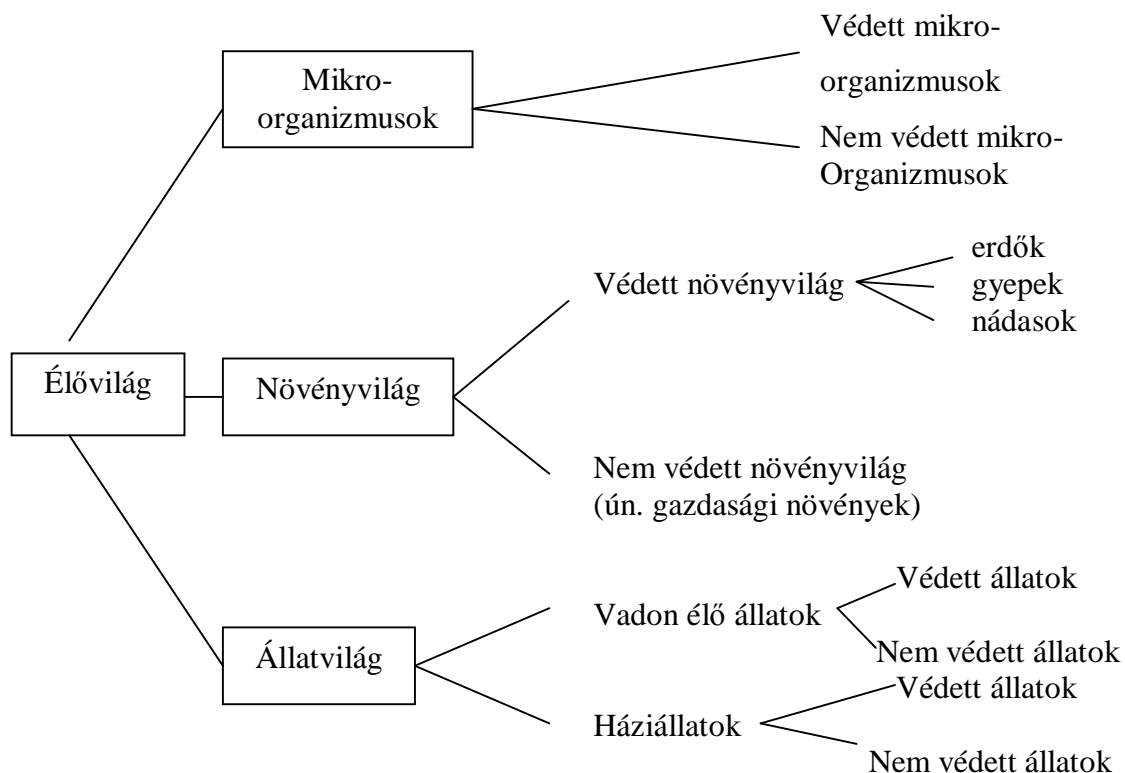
Élővilág

Mikroorganizmusok

Védett mikroorganizmusok

Nem védett mikro-Organizmusok

Növényvilág

Védett növényvilág

erdők
gyepek
nádasok

Nem védett növényvilág
(ún. gazdasági növények)

Állatvilág

Vadon élő állatok

Védett állatok

Nem védett állatok

Háziállatok

Védett állatok

Nem védett állatok